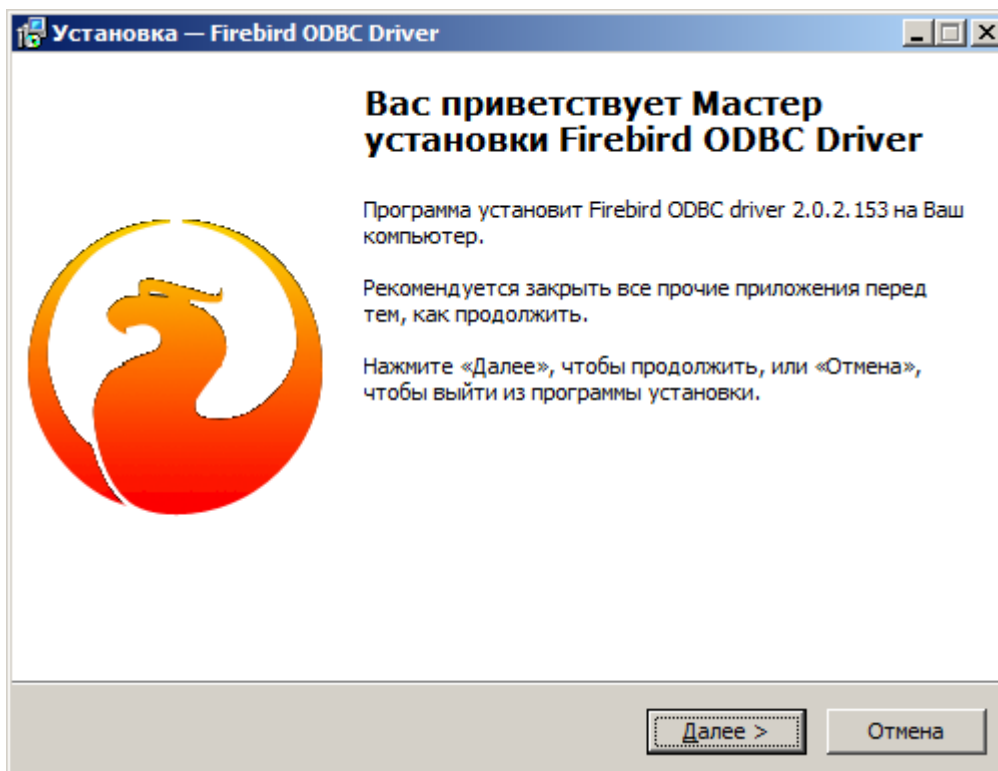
Установка — Firebird ODBC Driver

Вас приветствует Мастер установки Firebird ODBC Driver

Программа установит Firebird ODBC driver 2.0.2.153 на Ваш компьютер.

Рекомендуется закрыть все прочие приложения перед тем, как продолжить.

Нажмите «Далее», чтобы продолжить, или «Отмена», чтобы выйти из программы установки.

Далее >

Отмена